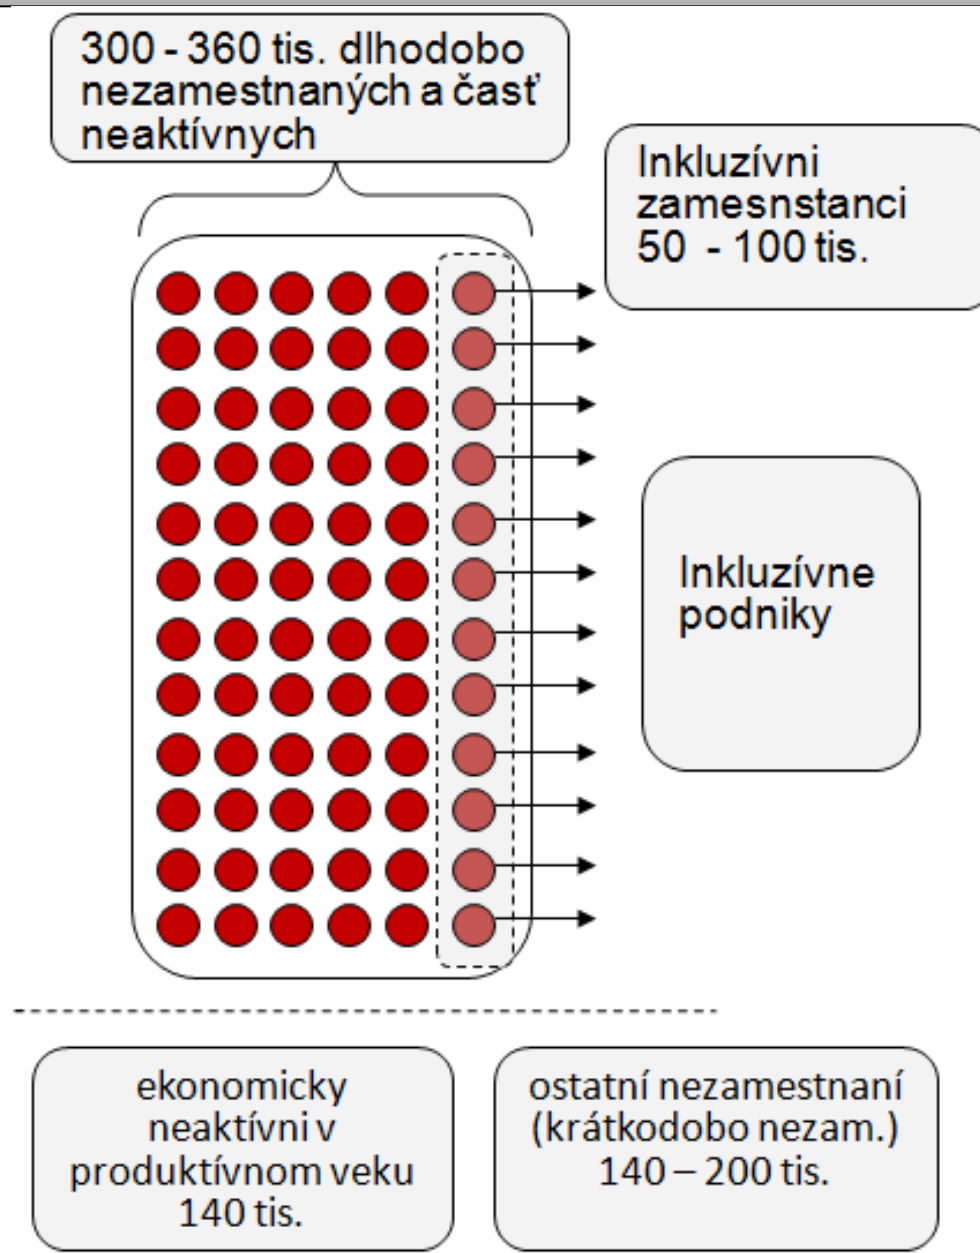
300 - 360 tis. dlhodobo nezamestnaných a časť neaktívnych

Inkluzívni zamesnstanci 50 - 100 tis.

Inkluzívne podniky

ekonomicky neaktívni v produktívnom veku 140 tis.

ostatní nezamestnaní (krátkodobo nezam.) 140 – 200 tis.